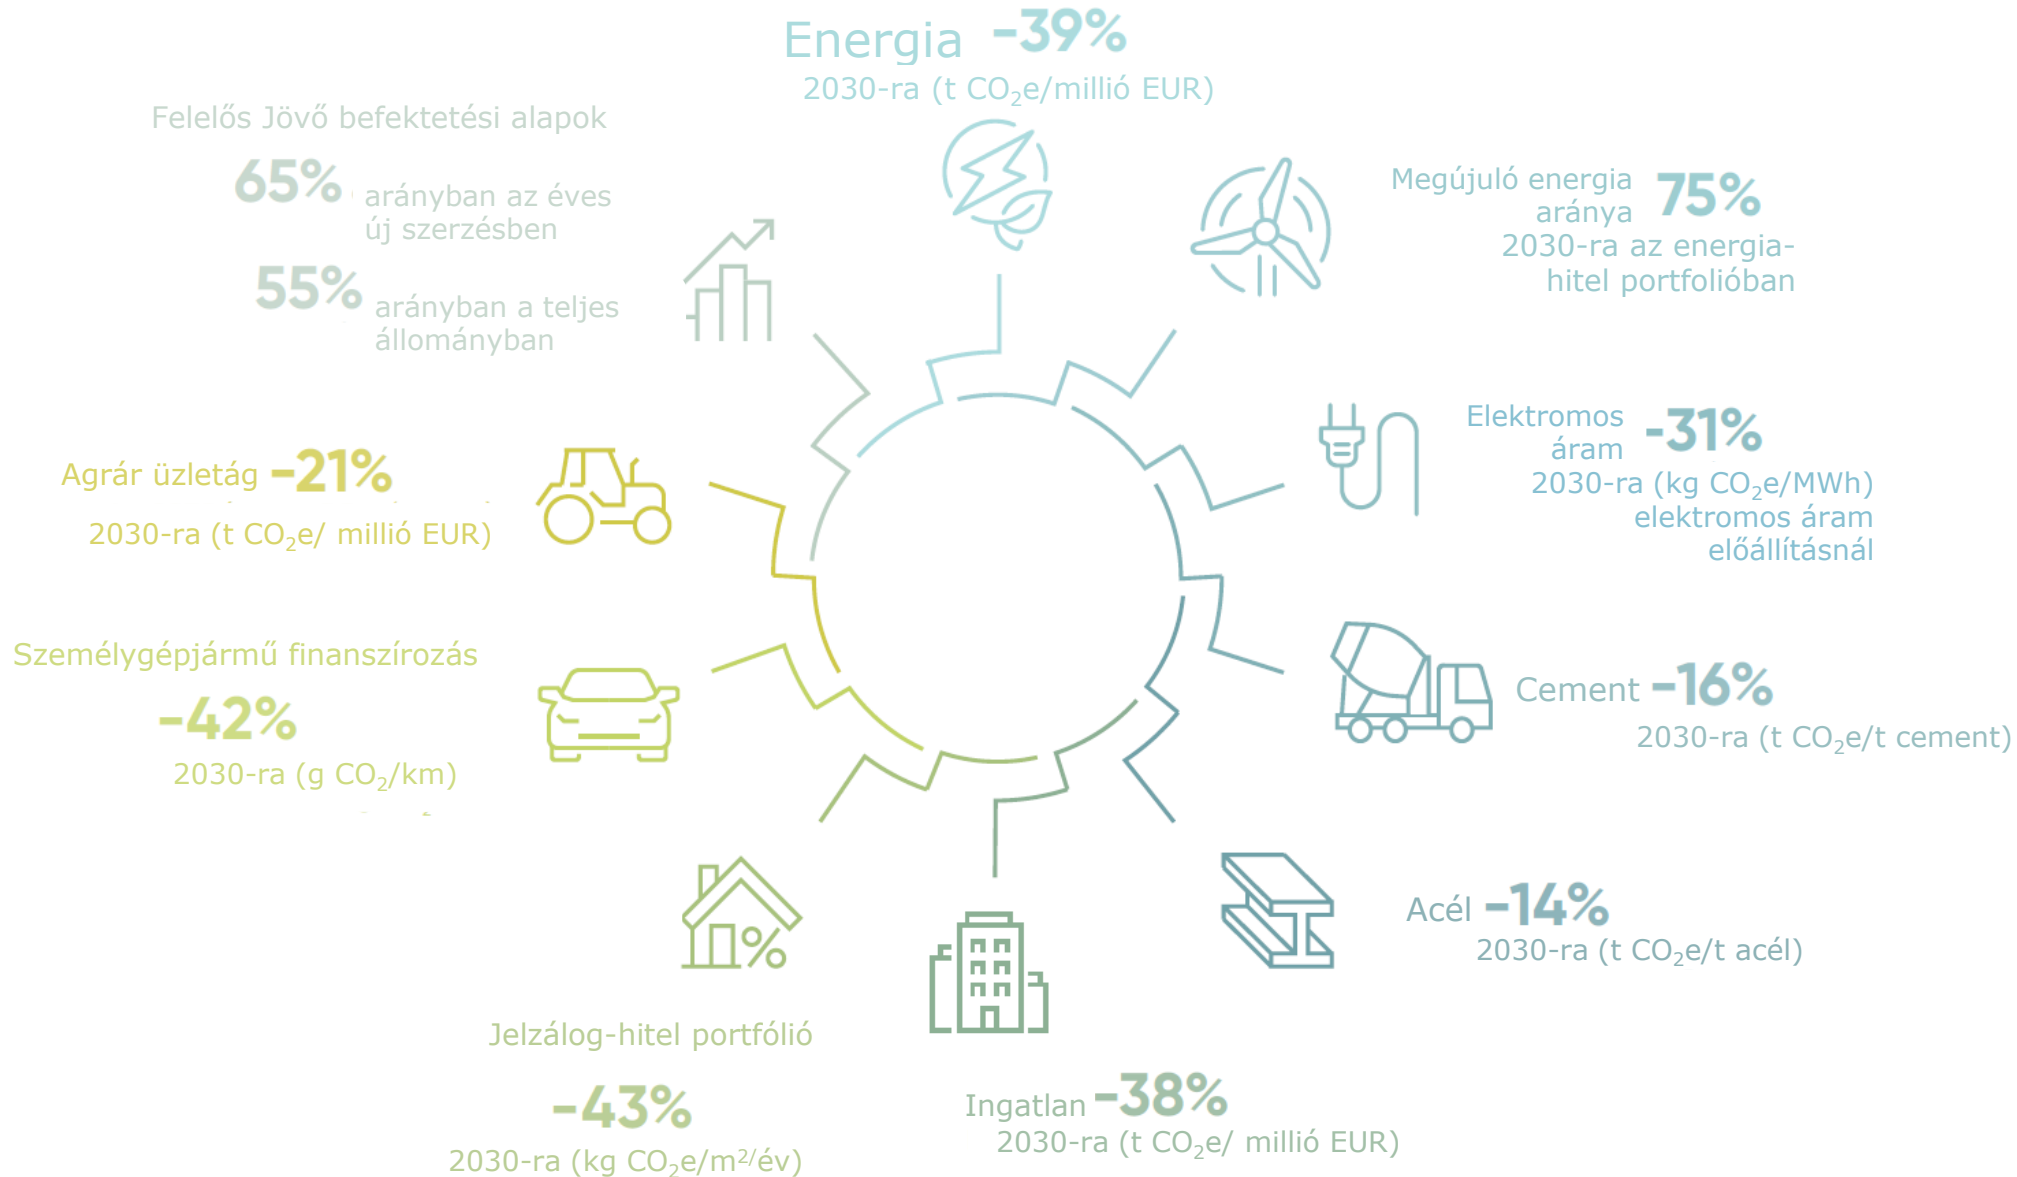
Energia -39%
2030-ra (t $CO_2$e/millió EUR)

Felelős Jövő befektetési alapok
65% arányban az éves új szerzésben
55% arányban a teljes állományban

Megújuló energia aránya 75%
2030-ra az energiahitel portfolióban

Elektromos áram -31%
2030-ra (kg $CO_2$e/MWh) elektromos áram előállításnál

Agrár üzletág -21%
2030-ra (t $CO_2$e/ millió EUR)

Személygépjármű finanszírozás
-42%
2030-ra (g $CO_2$/km)

Cement -16%
2030-ra (t $CO_2$e/t cement)

Acél -14%
2030-ra (t $CO_2$e/t acél)

Jelzálog-hitel portfólió
-43%
2030-ra (kg $CO_2$e/m$^2$/év)

Ingatlan -38%
2030-ra (t $CO_2$e/ millió EUR)